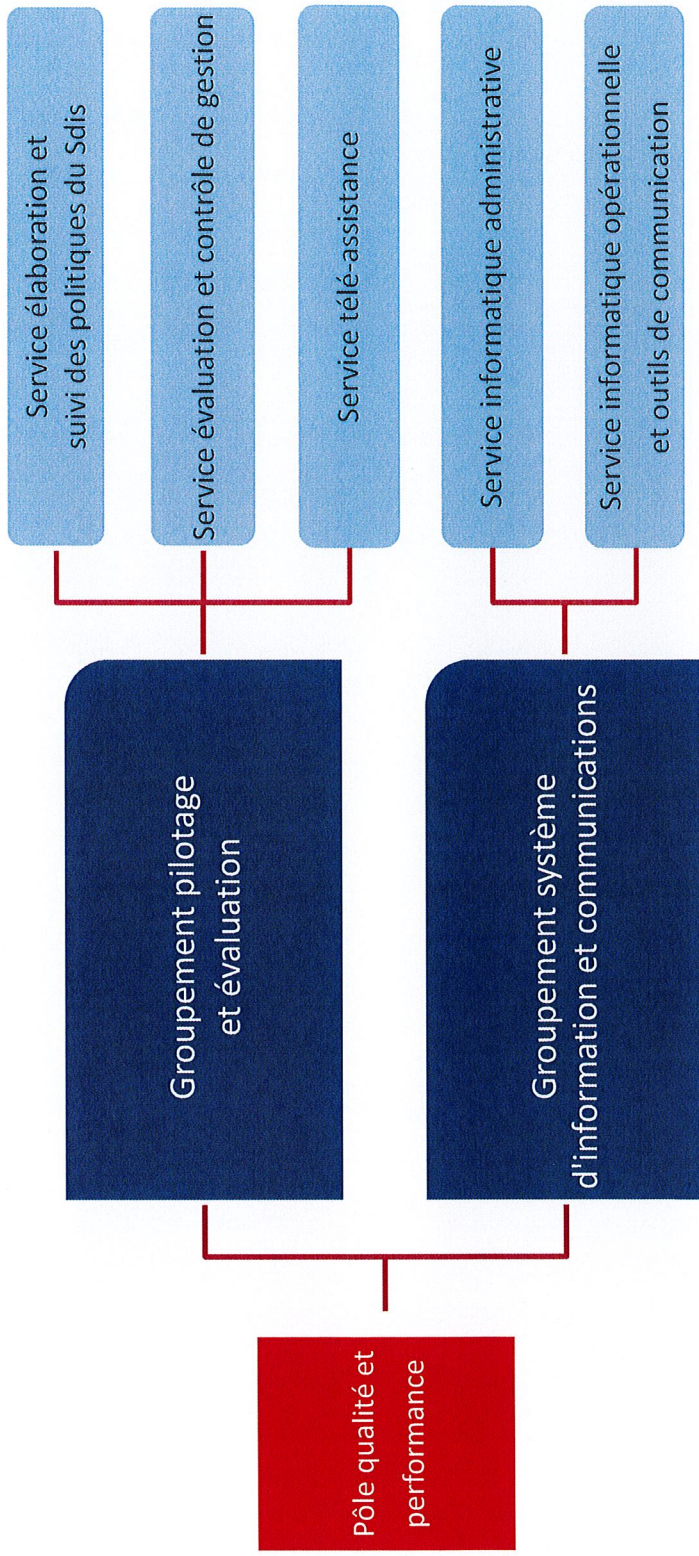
Pôle qualité et performance

Groupement pilotage et évaluation

Service élaboration et suivi des politiques du Sdis

Service évaluation et contrôle de gestion

Service télé-assistance

Groupement système d'information et communications

Service informatique administrative

Service informatique opérationnelle et outils de communication